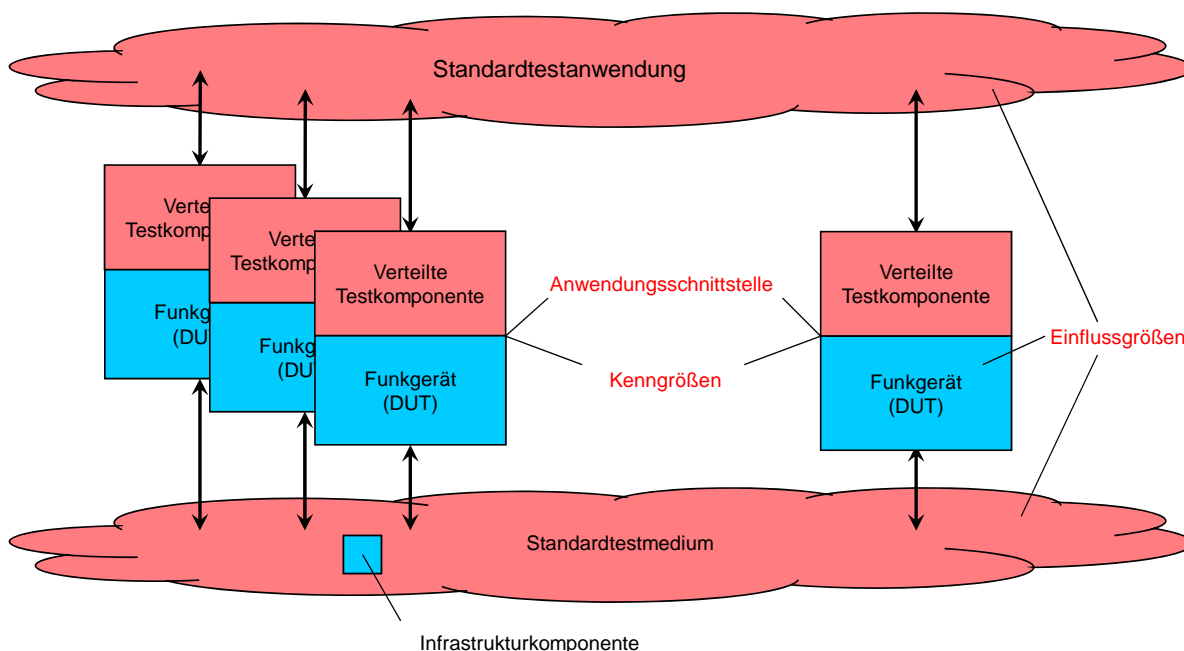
Standardtestanwendung

Verte
Testkomp

Funkg
(DU

Verte
Testkomp

Funkg
(DU

Verteilte
Testkomponente

Funkgerät
(DUT)

Anwendungsschnittstelle

Kenngrößen

Verteilte
Testkomponente

Funkgerät
(DUT)

Einflussgrößen

Standardtestmedium

Infrastrukturkomponente